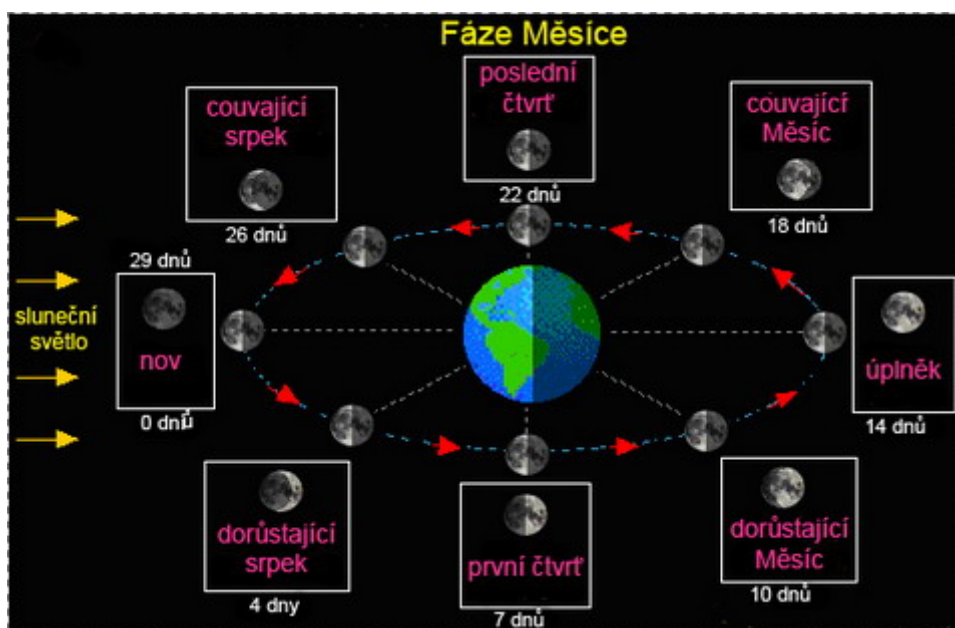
Fáze Měsíce

couvající srpek

26 dnů

poslední čtvrť

22 dnů

couvající Měsíc

18 dnů

29 dnů

sluneční světlo

nov

0 dnů

úplněk

14 dnů

dorůstající srpek

4 dny

první čtvrť

7 dnů

dorůstající Měsíc

10 dnů